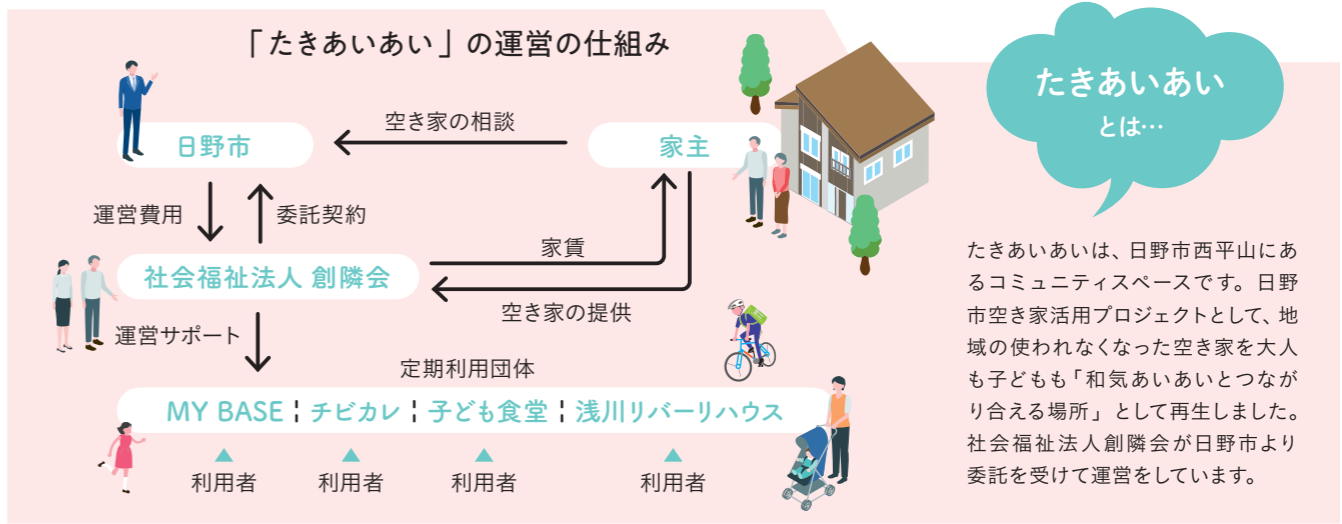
「たきあいあい」の運営の仕組み

日野市

空き家の相談

家主

運営費用

委託契約

家賃

社会福祉法人 創隣会

空き家の提供

運営サポート

定期利用団体

MY BASE ¦ チビカレ ¦ 子ども食堂 ¦ 浅川リバーリハウス

利用者　利用者　利用者　利用者

たきあいあい
とは…

たきあいあいは、日野市西平山にあるコミュニティスペースです。日野市空き家活用プロジェクトとして、地域の使われなくなった空き家を大人も子どもも「和気あいあいとつながり合える場所」として再生しました。社会福祉法人創隣会が日野市より委託を受けて運営をしています。